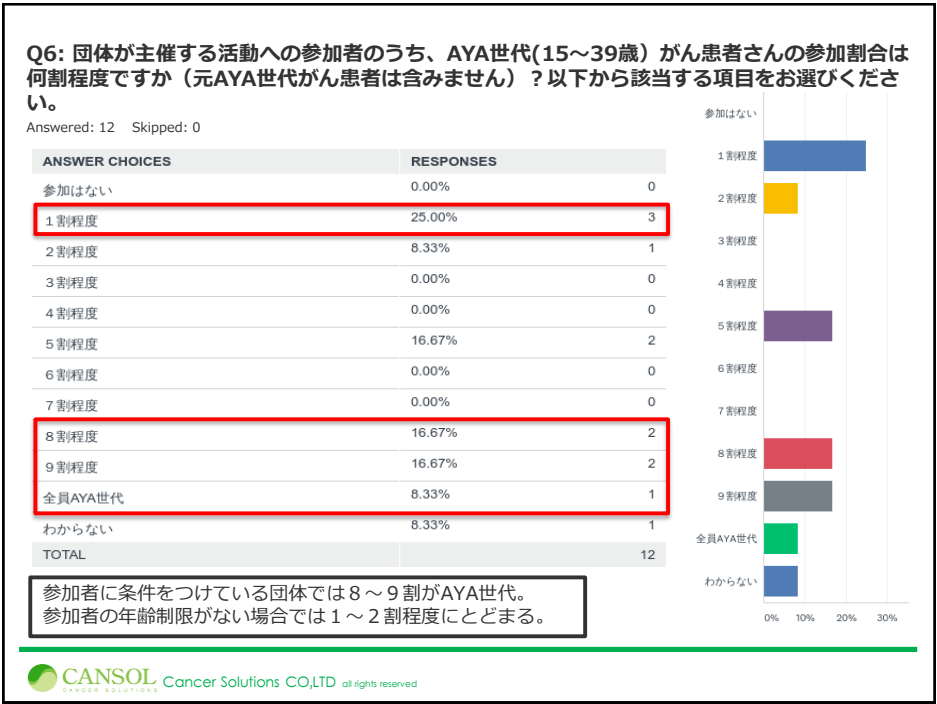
Q6: 団体が主催する活動への参加者のうち、AYA世代(15〜39歳）がん患者さんの参加割合は何割程度ですか（元AYA世代がん患者は含みません）？以下から該当する項目をお選びください。

Answered: 12 Skipped: 0

| ANSWER CHOICES | RESPONSES | |
|---|---|---|
| 参加はない | 0.00% | 0 |
| １割程度 | 25.00% | 3 |
| ２割程度 | 8.33% | 1 |
| ３割程度 | 0.00% | 0 |
| ４割程度 | 0.00% | 0 |
| ５割程度 | 16.67% | 2 |
| ６割程度 | 0.00% | 0 |
| ７割程度 | 0.00% | 0 |
| ８割程度 | 16.67% | 2 |
| ９割程度 | 16.67% | 2 |
| 全員AYA世代 | 8.33% | 1 |
| わからない | 8.33% | 1 |
| TOTAL | | 12 |

参加はない
１割程度
２割程度
３割程度
４割程度
５割程度
６割程度
７割程度
８割程度
９割程度
全員AYA世代
わからない
0% 10% 20% 30%

参加者に条件をつけている団体では８〜９割がAYA世代。
参加者の年齢制限がない場合では１〜２割程度にとどまる。

CANSOL CANCER SOLUTIONS Cancer Solutions CO,LTD all rights reserved